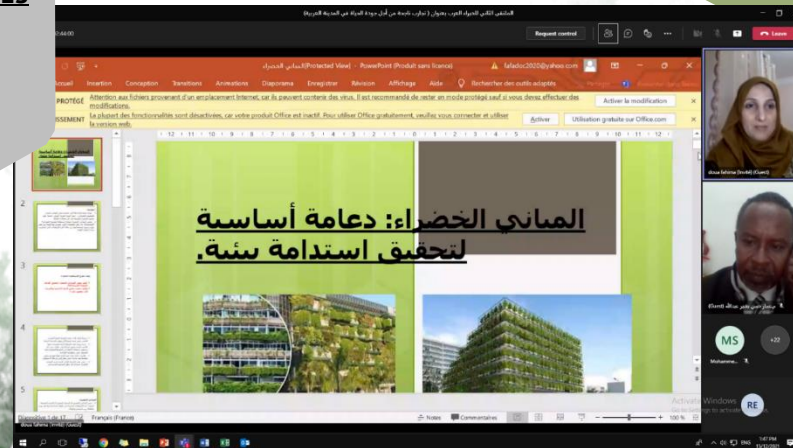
الملتقى الثاني للخبراء العرب بعنوان ( تجارب ناجحة من أجل جودة الحياة في المدينة العربية)

02:44:00

Request control

Leave

المباني الخضراء (Protected View) - PowerPoint (Produit sans licence)

fafadoc2020@yahoo.com

Accueil Insertion Conception Transitions Animations Diaporama Enregistrer Révision Affichage Aide Rechercher des outils adaptés

PROTÉGÉ Attention aux fichiers provenant d'un emplacement Internet, car ils peuvent contenir des virus. Il est recommandé de rester en mode protégé sauf si vous devez effectuer des modifications.

Activer la modification

ISSEMENT La plupart des fonctionnalités sont désactivées, car votre produit Office est inactif. Pour utiliser Office gratuitement, veuillez vous connecter et utiliser la version web.

Activer

Utilisation gratuite sur Office.com

المباني الخضراء: دعامة أساسية لتحقيق استدامة بيئة.

Diapositive 1 de 17 Français (France)

Notes Commentaires 100 %

dous fahima (Invité) (Guest)

(Guest) برعام حسن محمد عبدالله

MS

Mohamme...

+22

RE

Activate Windows
Go to Settings to activate Windows.

1:47 PM
11/12/2021